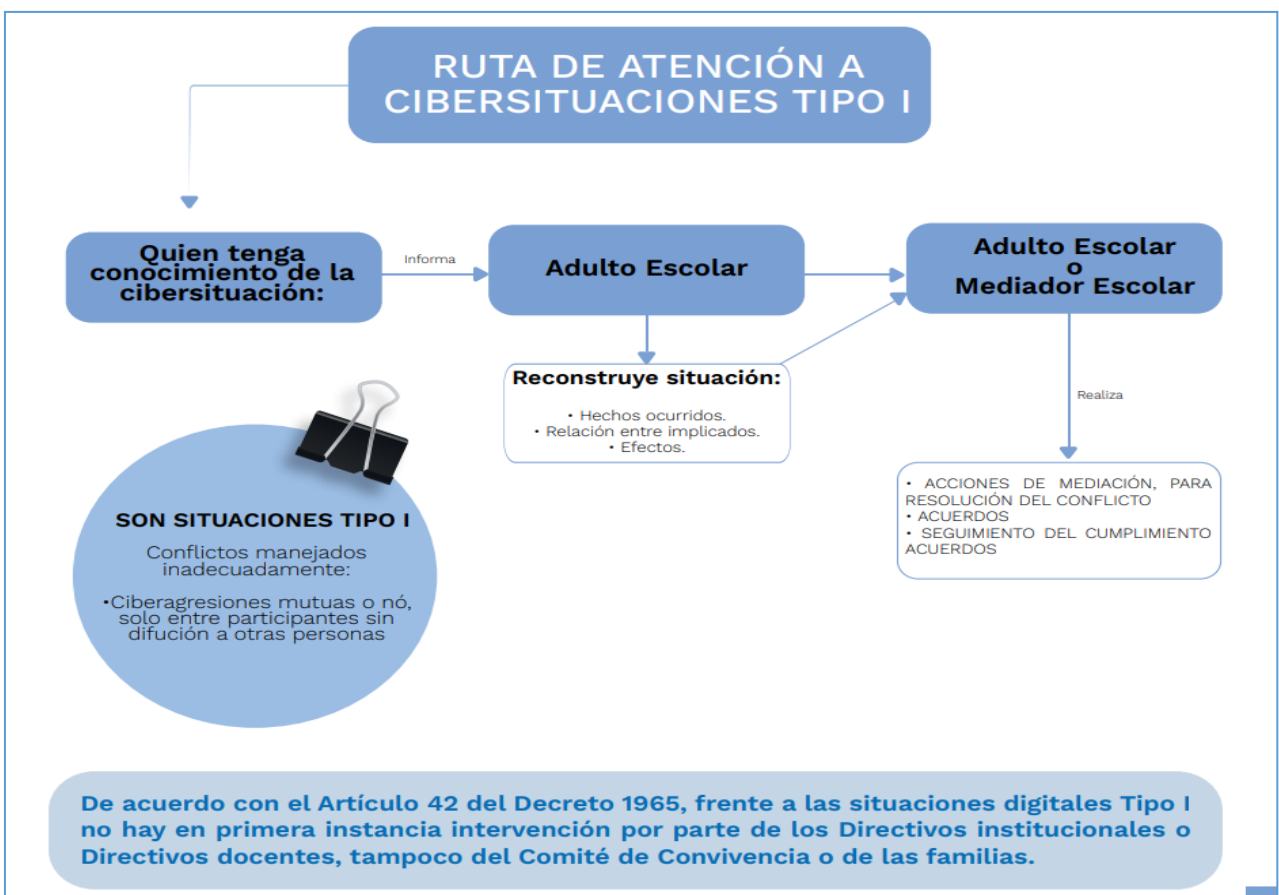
RUTA DE ATENCIÓN A CIBERSITUACIONES TIPO I

Quien tenga conocimiento de la cibersituación:

Informa

Adulto Escolar

Adulto Escolar o Mediador Escolar

Reconstruye situación:

• Hechos ocurridos.
• Relación entre implicados.
• Efectos.

Realiza

• ACCIONES DE MEDIACIÓN, PARA RESOLUCIÓN DEL CONFLICTO
• ACUERDOS
• SEGUIMIENTO DEL CUMPLIMIENTO ACUERDOS

SON SITUACIONES TIPO I

Conflictos manejados inadecuadamente:

•Ciberagresiones mutuas o nó, solo entre participantes sin difución a otras personas

De acuerdo con el Artículo 42 del Decreto 1965, frente a las situaciones digitales Tipo I no hay en primera instancia intervención por parte de los Directivos institucionales o Directivos docentes, tampoco del Comité de Convivencia o de las familias.